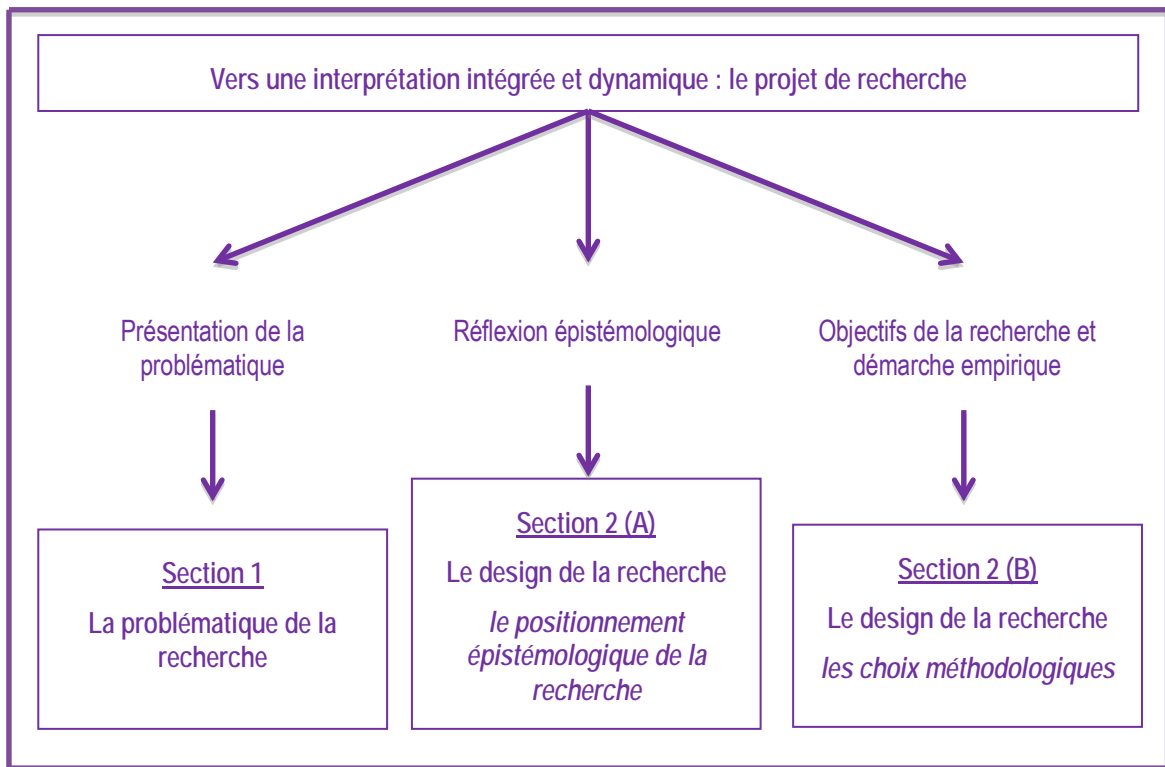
Vers une interprétation intégrée et dynamique : le projet de recherche

Présentation de la problématique

Réflexion épistémologique

Objectifs de la recherche et démarche empirique

Section 1

La problématique de la recherche

Section 2 (A)

Le design de la recherche

*le positionnement épistémologique de la recherche*

Section 2 (B)

Le design de la recherche

*les choix méthodologiques*